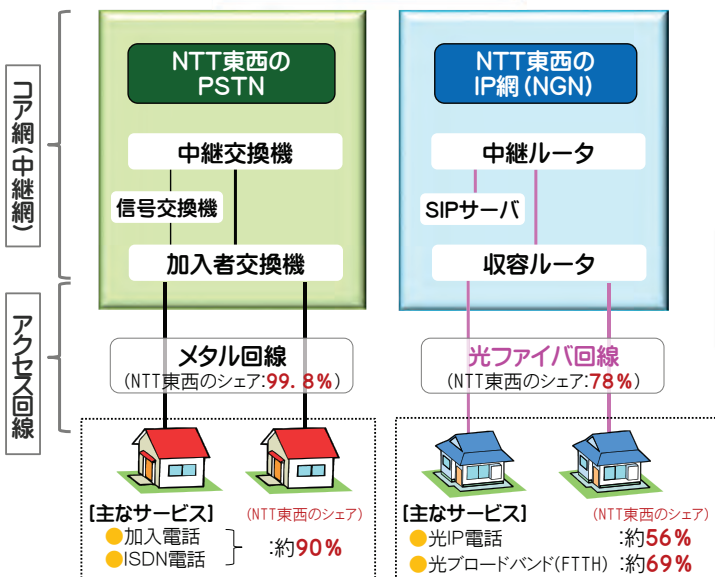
コア網(中継網)

NTT東西の PSTN

中継交換機

信号交換機

加入者交換機

NTT東西の IP網(NGN)

中継ルータ

SIPサーバ

収容ルータ

アクセス回線

メタル回線
(NTT東西のシェア:99.8%)

光ファイバ回線
(NTT東西のシェア:78%)

[主なサービス]
加入電話
ISDN電話

(NTT東西のシェア)
:約90%

[主なサービス]
光IP電話
光ブロードバンド(FTTH)

(NTT東西のシェア)
:約56%
:約69%